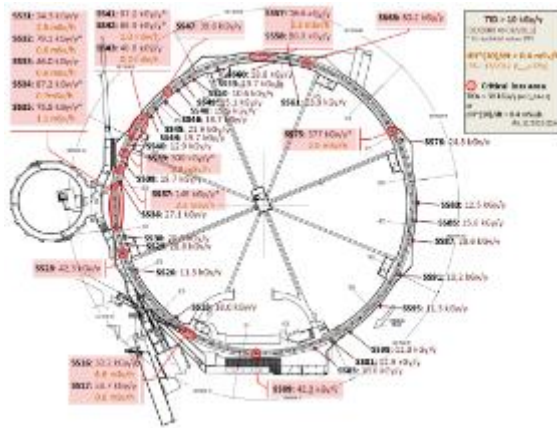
5518: 34.5 kGy/y
5532: 49.1 kGy/y
5533: 46.0 kGy/y
5534: 87.2 kGy/y
5535: 75.8 kGy/y

5541: 87.0 kGy/y
5542: 66.4 kGy/y
5543: 45.3 kGy/y

5547: 39.0 kGy/y

5557: 36.6 kGy/y
5558: 80.5 kGy/y

5565: 80.1 kGy/y

TID > 10 kGy/y

Critical location

5560: 20.0 kGy/y
5559: 15.7 kGy/y
5554: 10.6 kGy/y
5553: 25.1 kGy/y
5562: 23.9 kGy/y
5549: 18.7 kGy/y
5548: 21.9 kGy/y
5545: 19.7 kGy/y
5544: 12.9 kGy/y

5575: 577 kGy/y

5578: 24.5 kGy/y

5539: 300 kGy/y

5537: 148 kGy/y

5536: 27.1 kGy/y

5580: 12.5 kGy/y
5585: 15.0 kGy/y
5587: 18.0 kGy/y

5519: 42.5 kGy/y

5520: 13.5 kGy/y

5592: 18.2 kGy/y

5595: 11.5 kGy/y

5522: 10.0 kGy/y

5510: 32.1 kGy/y
5517: 16.4 kGy/y

5583: 12.8 kGy/y

5589: 42.2 kGy/y